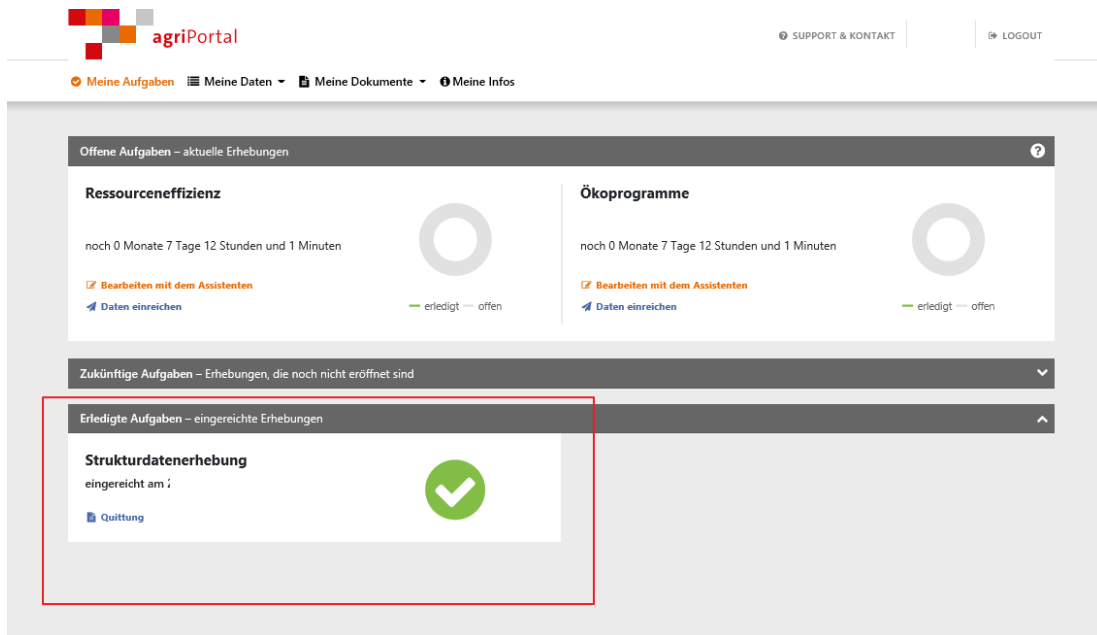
agriPortal

SUPPORT & KONTAKT

LOGOUT

Meine Aufgaben  Meine Daten  Meine Dokumente  Meine Infos

Offene Aufgaben – aktuelle Erhebungen

Ressourceneffizienz

noch 0 Monate 7 Tage 12 Stunden und 1 Minuten

Bearbeiten mit dem Assistenten

Daten einreichen

erledigt — offen

Ökoprogramme

noch 0 Monate 7 Tage 12 Stunden und 1 Minuten

Bearbeiten mit dem Assistenten

Daten einreichen

erledigt — offen

Zukünftige Aufgaben – Erhebungen, die noch nicht eröffnet sind

Erledigte Aufgaben – eingereichte Erhebungen

Strukturdatenerhebung

eingereicht am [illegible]

Quittung